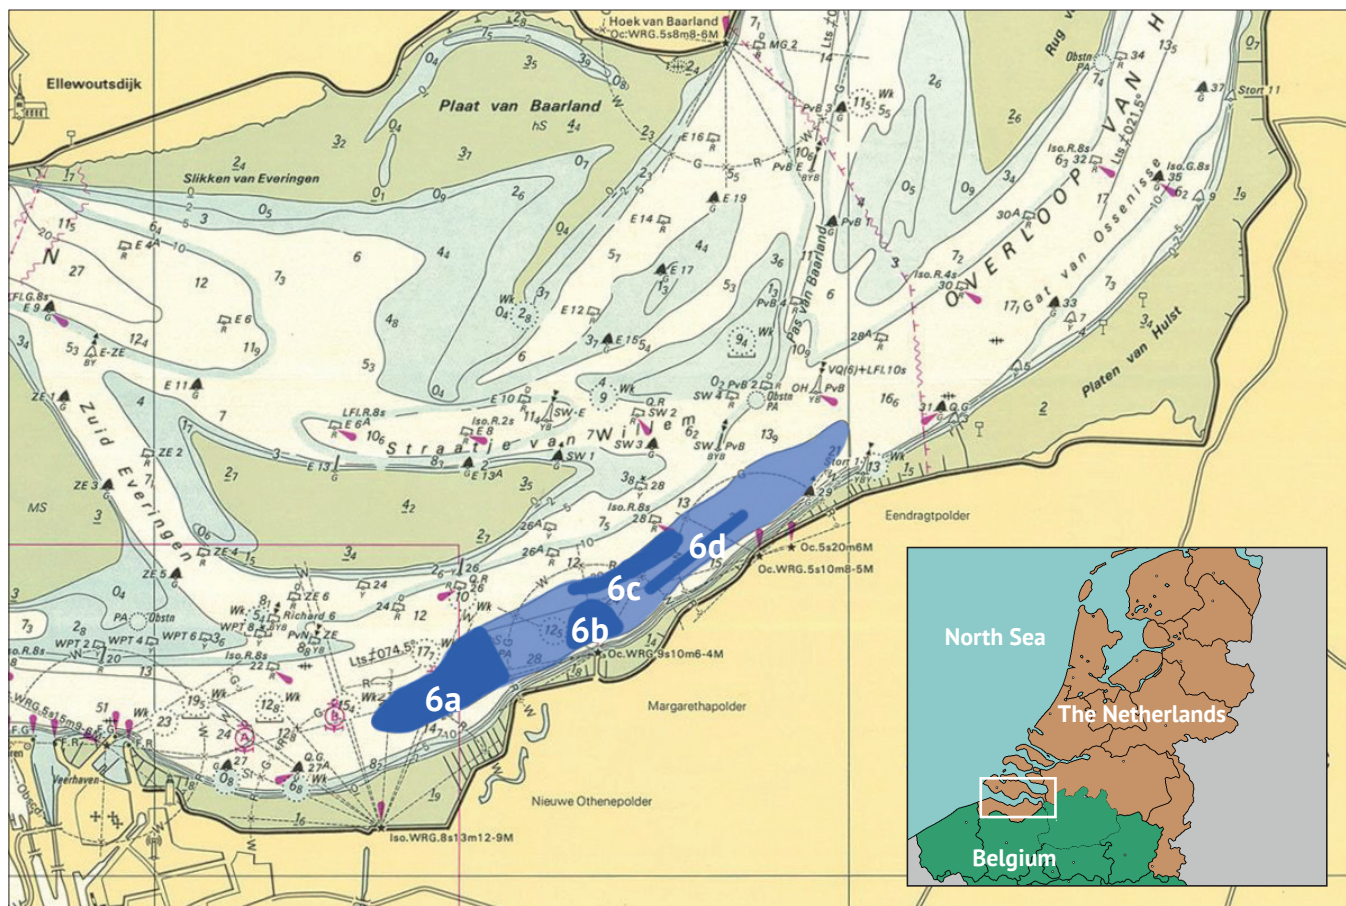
Hoek van Baarland
Oc.WRG.5s8m8-6M
MG 2
Ellewoutsdijk
Plaat van Baarland
hS
Slikken van Everingen
E 16
E 19
E 14
E 17
E 12
E 15
E 6
E 4A
E-ZE
E 9
FLG.8s
E 11
ZE 1
ZE 2
ZE 3
ZE 4
ZE 5
E 13
E 13A
E 8
E 10
LFI.R.8s
E 6A
Iso.R.2s
SW-E
Q.R
SW 2
SW 3
SW 1
SW 4
SW
PvB
PvB 2
PvB 3
PvB 4
PvB 5
PvB E
PvB 1
Pas van Baarland
VQ(6)+LFI.10s
OH
Wk
Obstn
PA
Straatje van Wielem
Zuid Everingen
MS
N
OVERLOOP VAN H
Gat van Ossenisse
Platen van Hulst
Rug
Iso.R.8s
Iso.G.8s
Iso.R.4s
Lts 021.5°
Stort 11
Eendragtpolder
Oc.5s20m6M
Oc.WRG.5s10m8-5M
Oc.WRG.9s10m6-4M
Margarethapolder
Nieuwe Othenepolder
Iso.WRG.8s13m12-9M
Q.G
Lts 074.5°
Richard 6
Richard
PvN
WPT 2
WPT 4
WPT 6
WPT 8
ZE 6
Iso.R.8s
Veerhaven
6a
6b
6c
6d
North Sea
The Netherlands
Belgium